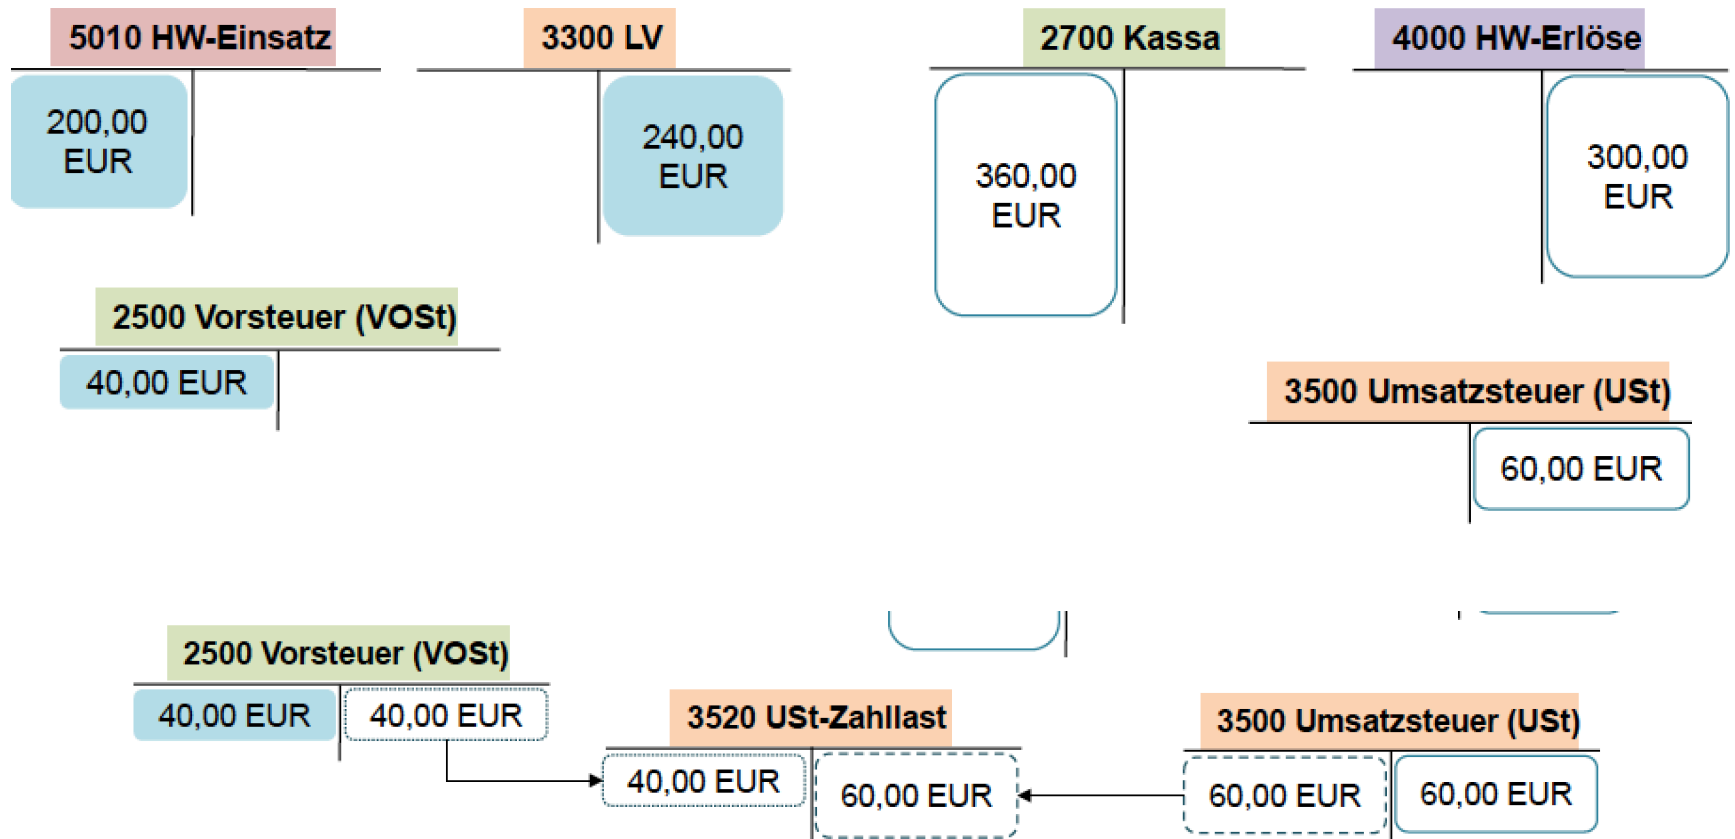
5010 HW-Einsatz

200,00 EUR

3300 LV

240,00 EUR

2700 Kassa

360,00 EUR

4000 HW-Erlöse

300,00 EUR

2500 Vorsteuer (VOSt)

40,00 EUR

3500 Umsatzsteuer (USt)

60,00 EUR

2500 Vorsteuer (VOSt)

40,00 EUR

40,00 EUR

3520 USt-Zahllast

40,00 EUR

60,00 EUR

3500 Umsatzsteuer (USt)

60,00 EUR

60,00 EUR